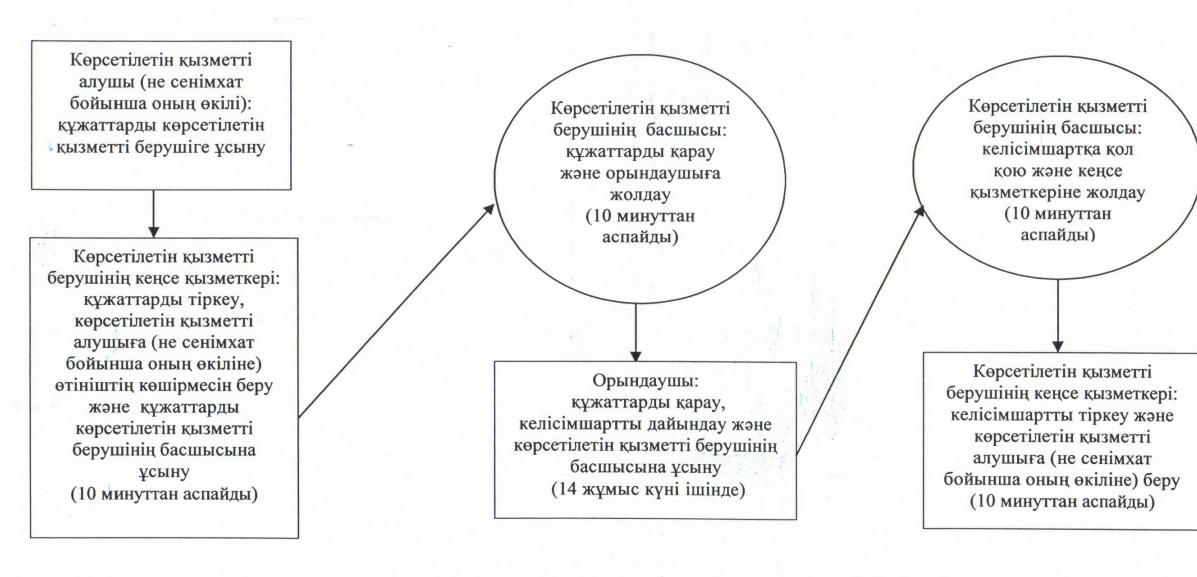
Көрсетілетін қызметті алушы (не сенімхат бойынша оның өкілі): құжаттарды көрсетілетін қызметті берушіге ұсыну

Көрсетілетін қызметті берушінің кеңсе қызметкері: құжаттарды тіркеу, көрсетілетін қызметті алушыға (не сенімхат бойынша оның өкіліне) өтініштің көшірмесін беру және құжаттарды көрсетілетін қызметті берушінің басшысына ұсыну (10 минуттан аспайды)

Көрсетілетін қызметті берушінің басшысы: құжаттарды қарау және орындаушыға жолдау (10 минуттан аспайды)

Орындаушы: құжаттарды қарау, келісімшартты дайындау және көрсетілетін қызметті берушінің басшысына ұсыну (14 жұмыс күні ішінде)

Көрсетілетін қызметті берушінің басшысы: келісімшартқа қол қою және кеңсе қызметкеріне жолдау (10 минуттан аспайды)

Көрсетілетін қызметті берушінің кеңсе қызметкері: келісімшартты тіркеу және көрсетілетін қызметті алушыға (не сенімхат бойынша оның өкіліне) беру (10 минуттан аспайды)